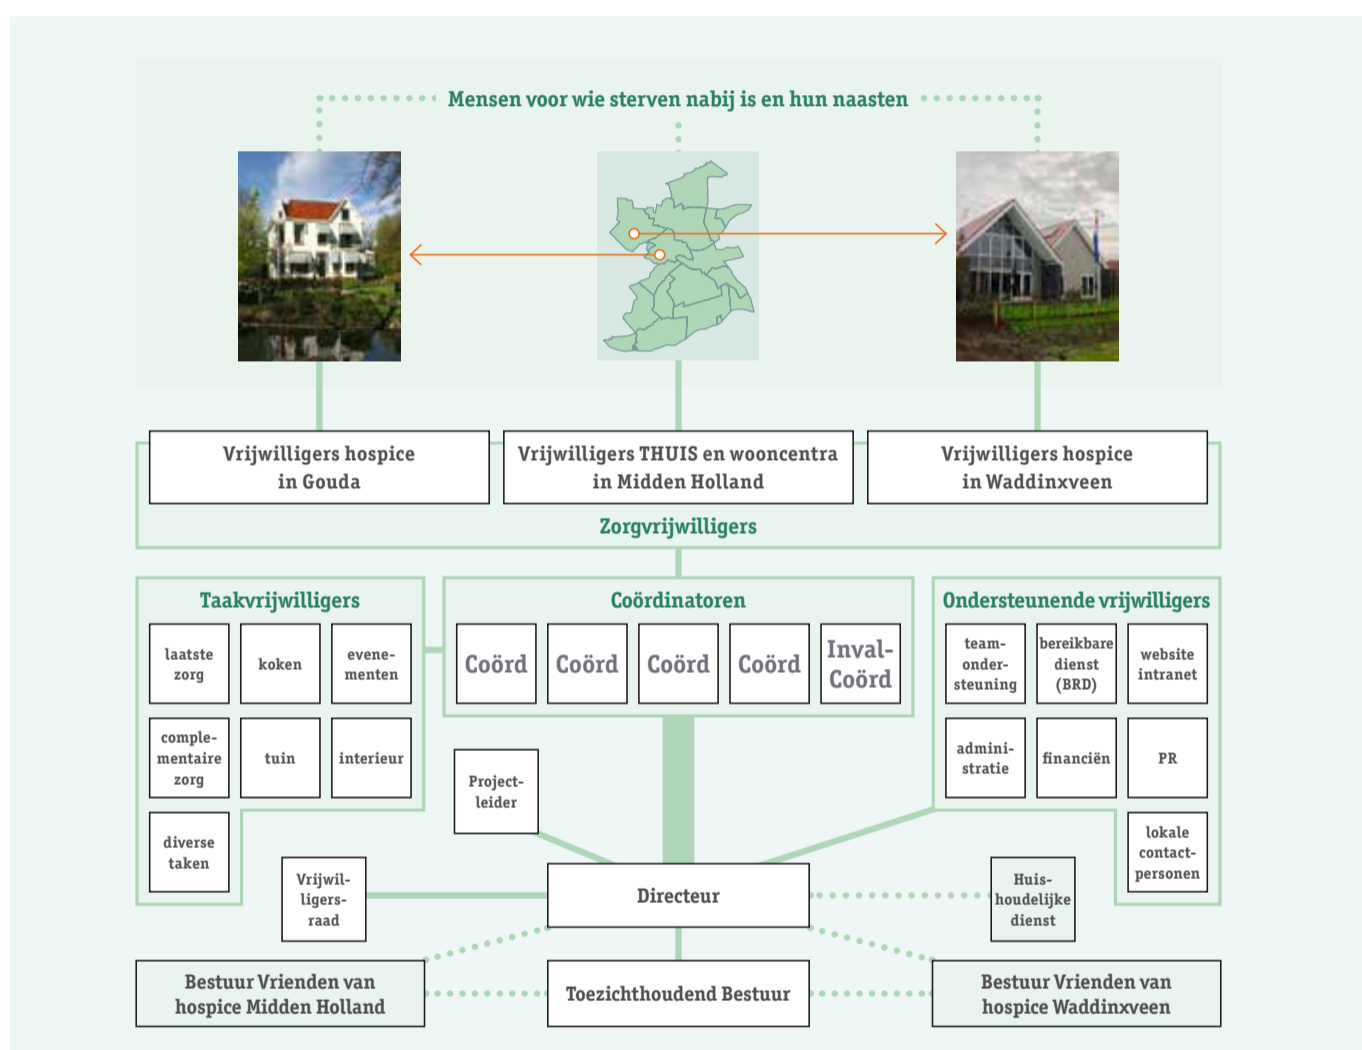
Mensen voor wie sterven nabij is en hun naasten

Vrijwilligers hospice in Gouda

Vrijwilligers THUIS en wooncentra in Midden Holland

Vrijwilligers hospice in Waddinxveen

Zorgvrijwilligers

Taakvrijwilligers

laatste zorg

koken

evenementen

complementaire zorg

tuin

interieur

diverse taken

Coördinatoren

Coörd

Coörd

Coörd

Coörd

Inval-Coörd

Ondersteunende vrijwilligers

teamondersteuning

bereikbare dienst (BRD)

website intranet

administratie

financiën

PR

lokale contactpersonen

Projectleider

Vrijwilligersraad

Directeur

Huishoudelijke dienst

Bestuur Vrienden van hospice Midden Holland

Toezichthoudend Bestuur

Bestuur Vrienden van hospice Waddinxveen